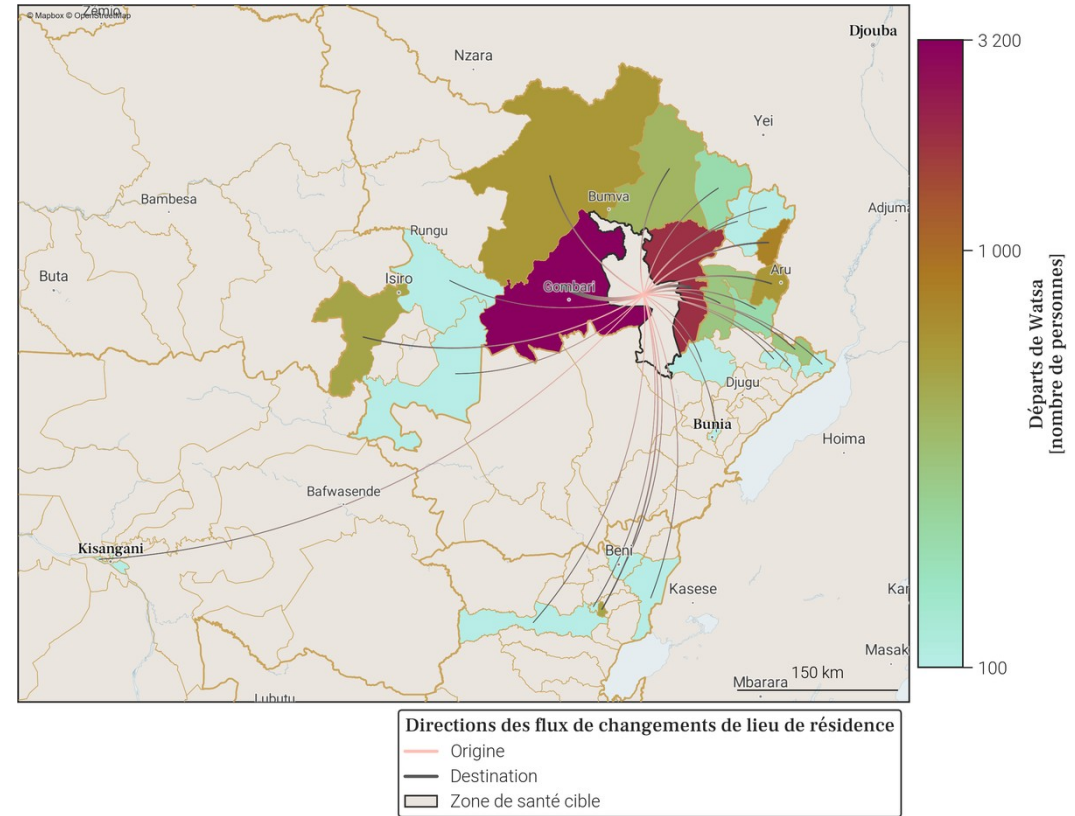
© Mapbox © OpenStreetMap
Zemio
Djouba
Nzara
Yei
Bumva
Bambesa
Adjuma
Rungu
Buta
Isiro
Gombari
Aru
Djugu
Bunia
Hoima
Bafwasende
Kisangani
Beni
Kasese
Kar
Masak
Mbarara
150 km
Lubutu

3 200
1 000
100
Départs de Watsa [nombre de personnes]

Directions des flux de changements de lieu de résidence
Origine
Destination
Zone de santé cible